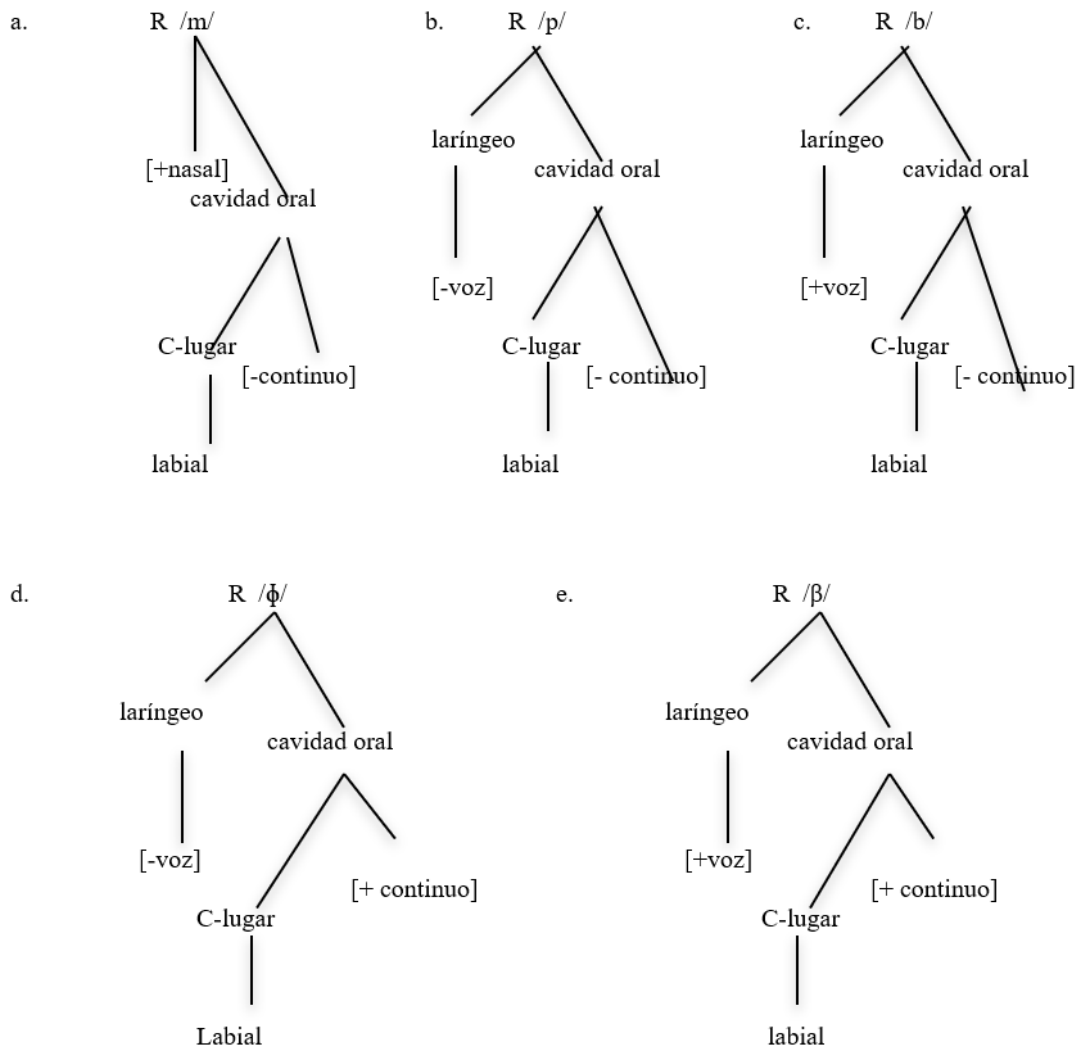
a. R /m/

[+nasal]
cavidad oral

C-lugar
[-continuo]

labial

b. R /p/

laríngeo
cavidad oral

[-voz]

C-lugar
[- continuo]

labial

c. R /b/

laríngeo
cavidad oral

[+voz]

C-lugar
[- continuo]

labial

d. R /ɸ/

laríngeo
cavidad oral

[-voz]
[+ continuo]

C-lugar

Labial

e. R /β/

laríngeo
cavidad oral

[+voz]
[+ continuo]

C-lugar

labial